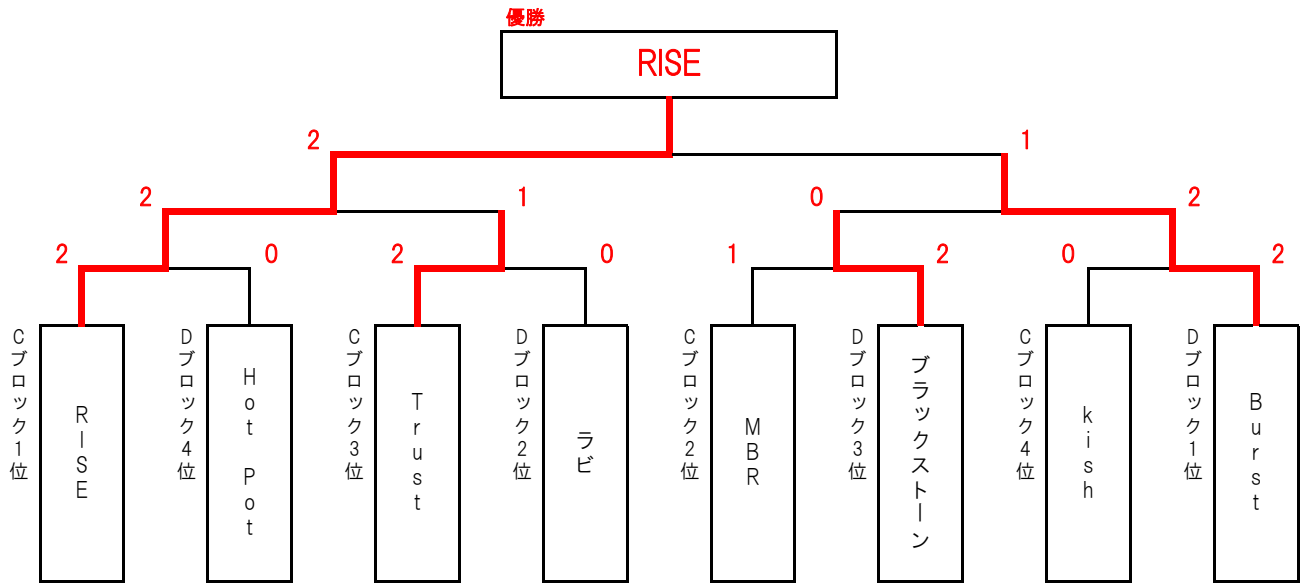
優勝

RISE

2

1

2

1

0

2

2

0

2

0

1

2

0

2

Cブロック1位

RISE

Dブロック4位

Hot Pot

Cブロック3位

Trust

Dブロック2位

ラビ

Cブロック2位

MBR

Dブロック3位

ブラックストーン

Cブロック4位

kish

Dブロック1位

Burst